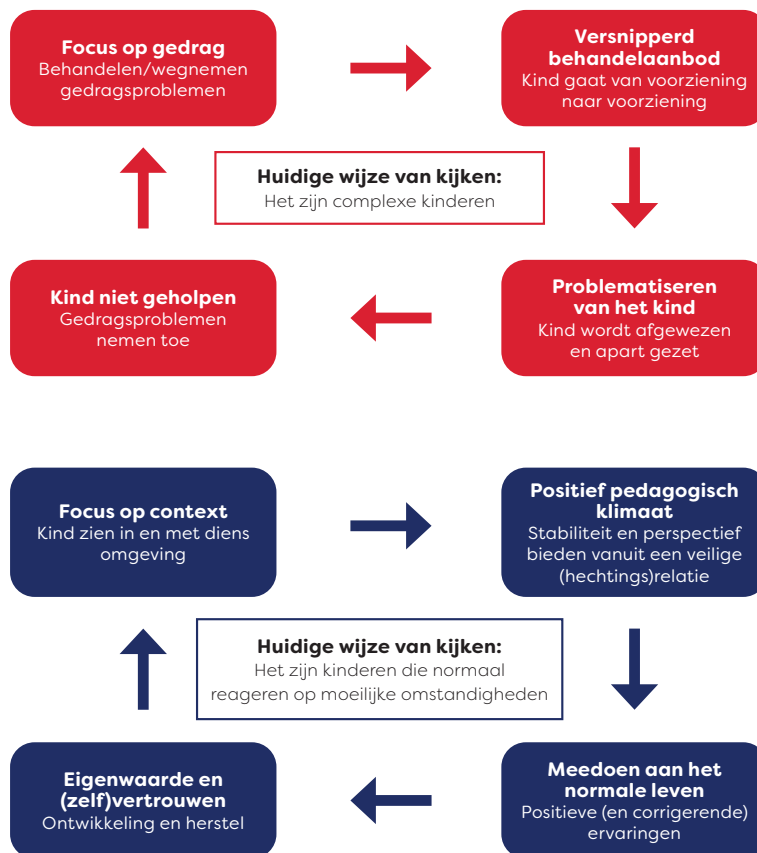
**Focus op gedrag**
Behandelen/wegnemen gedragsproblemen

**Versnipperd behandelaanbod**
Kind gaat van voorziening naar voorziening

**Huidige wijze van kijken:**
Het zijn complexe kinderen

**Kind niet geholpen**
Gedragsproblemen nemen toe

**Problematiseren van het kind**
Kind wordt afgewezen en apart gezet

**Focus op context**
Kind zien in en met diens omgeving

**Positief pedagogisch klimaat**
Stabiliteit en perspectief bieden vanuit een veilige (hechtings)relatie

**Huidige wijze van kijken:**
Het zijn kinderen die normaal reageren op moeilijke omstandigheden

**Eigenwaarde en (zelf)vertrouwen**
Ontwikkeling en herstel

**Meedoen aan het normale leven**
Positieve (en corrigerende) ervaringen